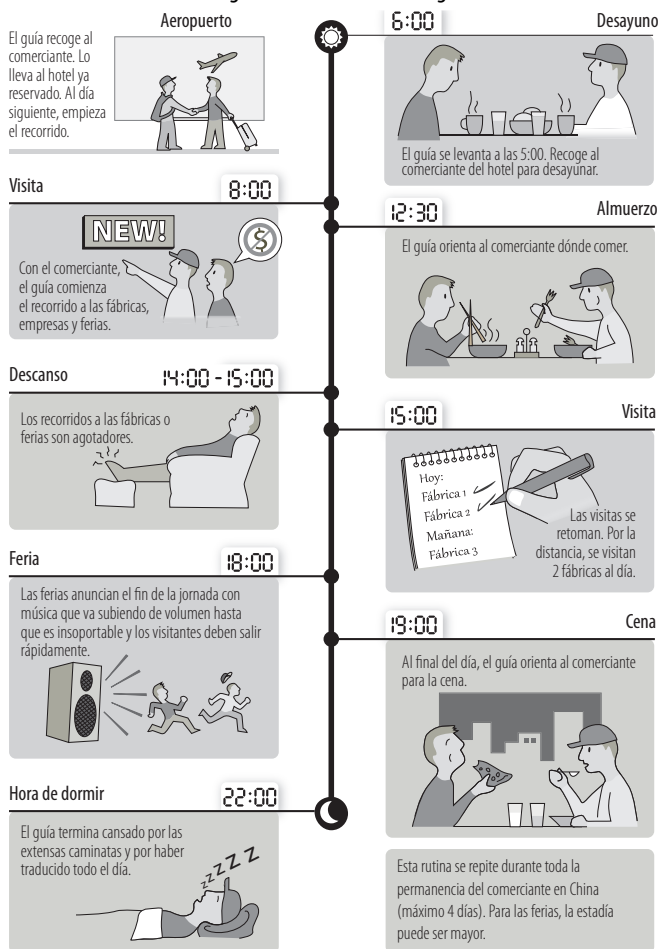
Aeropuerto

El guía recoge al comerciante. Lo lleva al hotel ya reservado. Al día siguiente, empieza el recorrido.

6:00

Desayuno

El guía se levanta a las 5:00. Recoge al comerciante del hotel para desayunar.

Visita

8:00

NEW!

Con el comerciante, el guía comienza el recorrido a las fábricas, empresas y ferias.

12:30

Almuerzo

El guía orienta al comerciante dónde comer.

Descanso

14:00 - 15:00

Los recorridos a las fábricas o ferias son agotadores.

15:00

Visita

Hoy:
Fábrica 1
Fábrica 2
Mañana:
Fábrica 3

Las visitas se retoman. Por la distancia, se visitan 2 fábricas al día.

Feria

18:00

Las ferias anuncian el fin de la jornada con música que va subiendo de volumen hasta que es insoportable y los visitantes deben salir rápidamente.

19:00

Cena

Al final del día, el guía orienta al comerciante para la cena.

Hora de dormir

22:00

El guía termina cansado por las extensas caminatas y por haber traducido todo el día.

Z Z Z Z

Esta rutina se repite durante toda la permanencia del comerciante en China (máximo 4 días). Para las ferias, la estadía puede ser mayor.